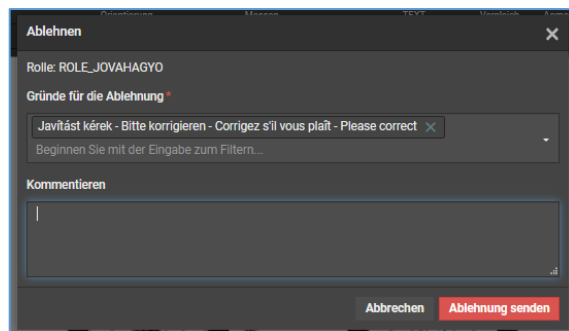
Orientierung Messen TEXT Vergleich Anme

Ablehnen ×

Rolle: ROLE_JOVAHAGYO

Gründe für die Ablehnung *

Javítást kérek - Bitte korrigieren - Corrigez s'il vous plaît - Please correct ×

Beginnen Sie mit der Eingabe zum Filtern...

Kommentieren

Abbrechen Ablehnung senden